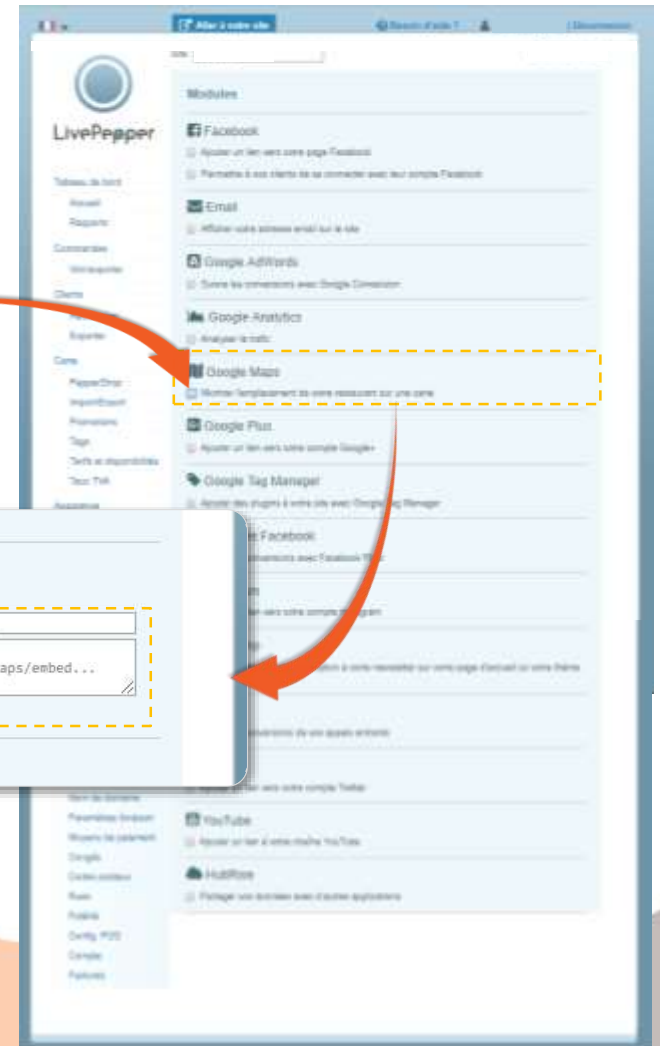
Aller à votre site
Besoin d'aide ?
Déconnexion

LivePepper

Tableau de bord
Accueil
Rapports
Commandes
Voir/exporter
Clients
Exporter
Carte
Pepper/Drop
Import/Export
Promotions
Tags
Tarifs et disponibilités
Taux TVA
Nom de domaine
Paramètres livraison
Moyens de paiement
Congés
Centre cuisteur
Rush
Publicité
Config. POS
Compte
Factures

Modules

Facebook
Ajouter un lien vers votre page Facebook
Permettre à vos clients de se connecter avec leur compte Facebook

Email
Afficher votre adresse email sur le site

Google AdWords
Suivre les conversions avec Google Conversion

Google Analytics
Analyser le trafic

Google Maps
Montrer l'emplacement de votre restaurant sur une carte

Google Plus
Ajouter un lien vers votre compte Google+

Google Tag Manager
Ajouter des plugins à votre site avec Google Tag Manager

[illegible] Facebook
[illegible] conversions avec Facebook Pixel

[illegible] vers votre compte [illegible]

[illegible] à votre newsletter sur votre page d'accueil ou votre thème

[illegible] conversions de vos appels entrants

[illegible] lien vers votre compte Twitter

YouTube
Ajouter un lien à votre chaîne YouTube

HubRise
Partager vos données avec d'autres applications

aps/embed...